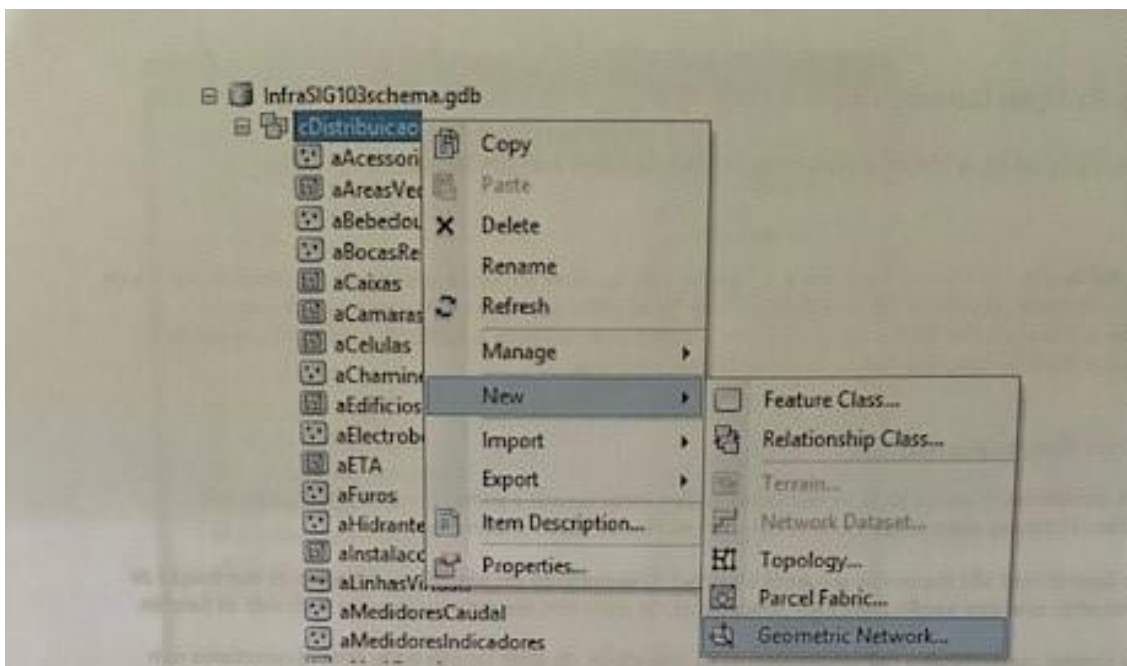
InfraSIG103schema.gdb
cDistribuicao
aAcessori
aAreasVe
aBebedou
aBocasRe
aCaixas
aCamaras
aCelulas
aChamin
aEdificios
aElectrob
aETA
aFuros
aHidrante
aInstalac
aLinhasVi
aMedidoresCaudal
aMedidoresIndicadores

Copy
Paste
Delete
Rename
Refresh
Manage
New
Import
Export
Item Description...
Properties...

Feature Class...
Relationship Class...
Terrain...
Network Dataset...
Topology...
Parcel Fabric...
Geometric Network...